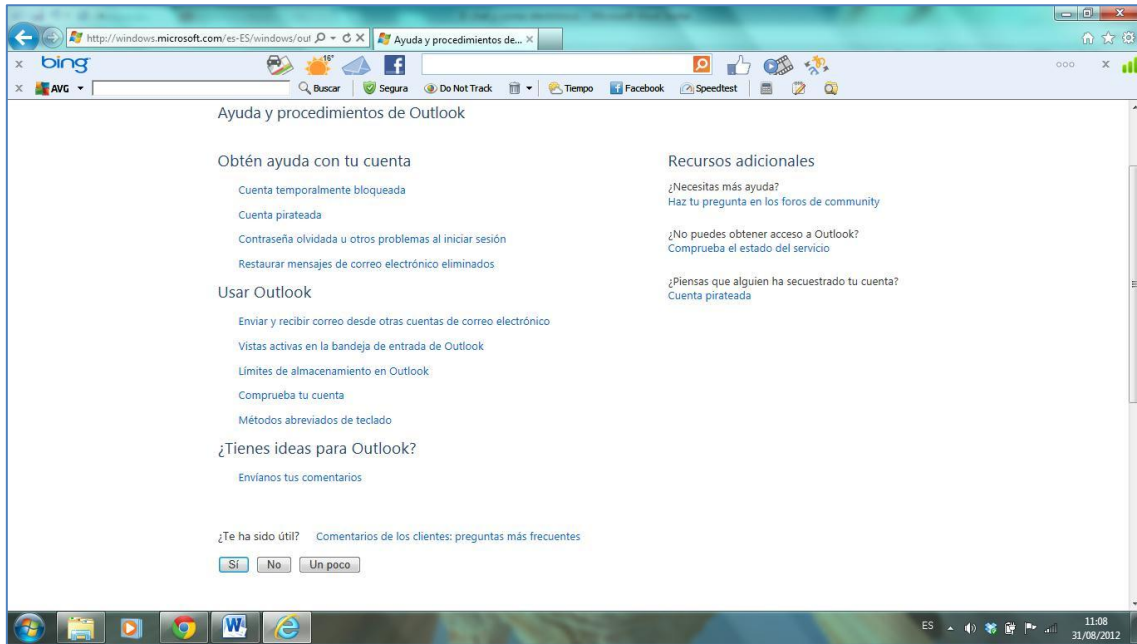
http://windows.microsoft.com/es-ES/windows/out
Ayuda y procedimientos de...
bing
16°
AVG
Buscar
Segura
Do Not Track
Tiempo
Facebook
Speedtest

Ayuda y procedimientos de Outlook

Obtén ayuda con tu cuenta

Cuenta temporalmente bloqueada

Cuenta pirateada

Contraseña olvidada u otros problemas al iniciar sesión

Restaurar mensajes de correo electrónico eliminados

Usar Outlook

Enviar y recibir correo desde otras cuentas de correo electrónico

Vistas activas en la bandeja de entrada de Outlook

Límites de almacenamiento en Outlook

Comprueba tu cuenta

Métodos abreviados de teclado

¿Tienes ideas para Outlook?

Envíanos tus comentarios

Recursos adicionales

¿Necesitas más ayuda?
Haz tu pregunta en los foros de community

¿No puedes obtener acceso a Outlook?
Comprueba el estado del servicio

¿Piensas que alguien ha secuestrado tu cuenta?
Cuenta pirateada

¿Te ha sido útil? Comentarios de los clientes: preguntas más frecuentes

Sí No Un poco

ES
11:08
31/08/2012